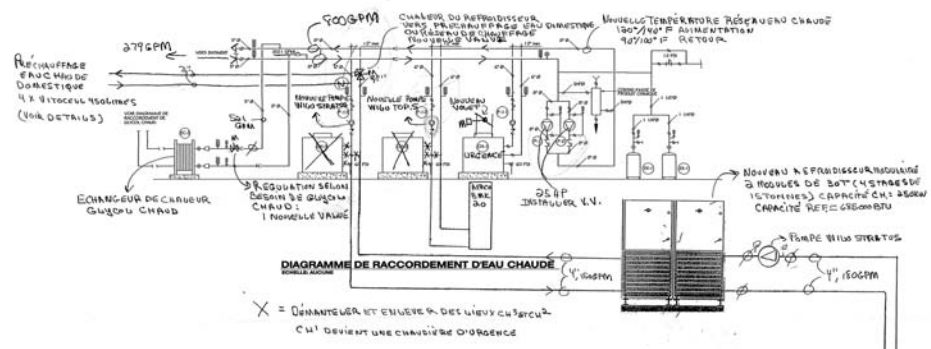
900GPM

CHALEUR DU REFROIDISSEUR VERS PRÉCHAUFFAGE EAU DOMESTIQUE OU RÉSEAU DE CHAUFFAGE NOUVELLE VALVE

NOUVELLE TEMPÉRATURE RÉSEAU EAU CHAUDE 130°/140° F ALIMENTATION 90°/100° F RETOUR

279GPM

PRÉCHAUFFAGE EAU CHAUDE DOMESTIQUE 4 X VITOCELL 450LITRES

(VOIR DETAILS)

581 GPM

NOUVELLE POMPE WILO STRATOS

NOUVELLE POMPE WILO TOP S

NOUVEAU VALVE

URGENCE

25 HP INSTALLER V.V.

ECHANGEUR DE CHALEUR GLYCOL CHAUD

RÉGULATION SELON BESOIN DE GLYCOL CHAUD: 1 NOUVELLE VALVE

NOUVEAU REFROIDISSEUR MODULAIRE 2 MODULES DE 30T (4 STAGES DE 15 TONNES) CAPACITÉ CH: 250KW CAPACITÉ REF: 675000 BTU

POMPE WILO STRATOS

4", 180GPM

4", 180GPM

DIAGRAMME DE RACCORDEMENT D'EAU CHAUDE
ÉCHELLE: AUCUNE

X = DÉMANTELER ET ENLEVER DES LIEUX CH3 ET CH2
CH1 DEVIENT UNE CHAUDIÈRE D'URGENCE